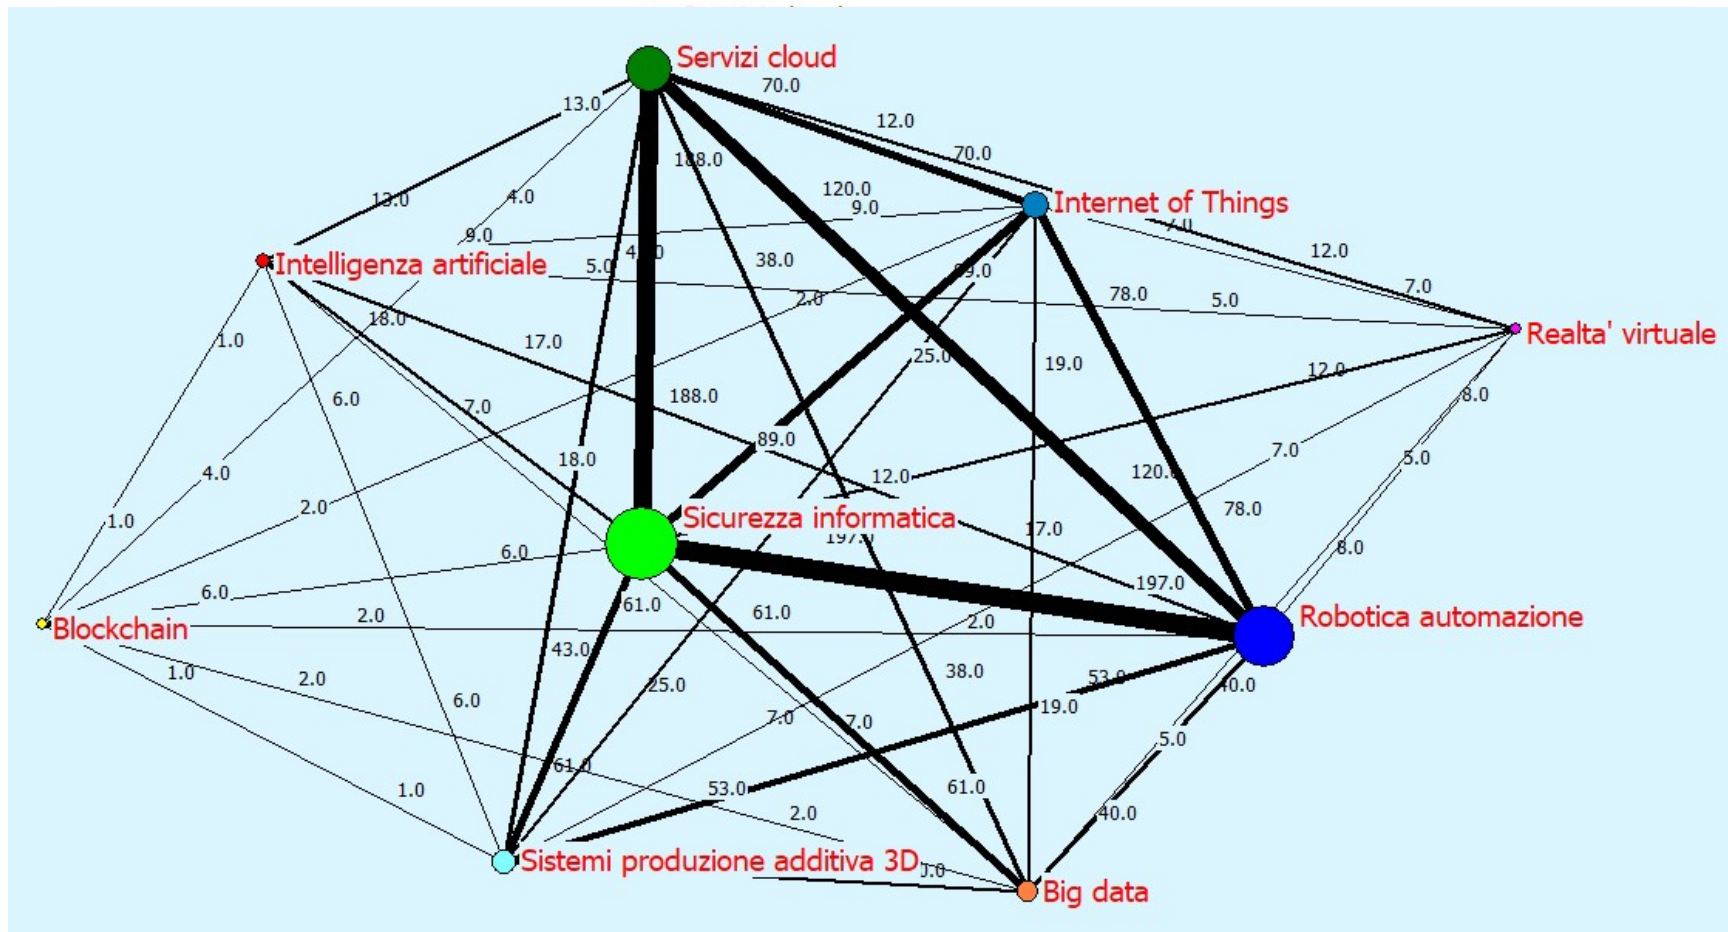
Servizi cloud
70.0
13.0
12.0
188.0
70.0
120.0
13.0
4.0
9.0
Internet of Things
9.0
7.0
12.0
Intelligenza artificiale
5.0
4.0
38.0
89.0
7.0
78.0
5.0
2.0
Realta' virtuale
18.0
1.0
17.0
25.0
19.0
12.0
188.0
8.0
6.0
7.0
89.0
4.0
18.0
12.0
120.0
7.0
5.0
1.0
2.0
Sicurezza informatica
78.0
197.0
17.0
8.0
6.0
6.0
197.0
Blockchain
2.0
61.0
61.0
2.0
Robotica automazione
43.0
1.0
2.0
6.0
25.0
38.0
53.0
40.0
19.0
7.0
7.0
5.0
61.0
1.0
53.0
61.0
2.0
40.0
Sistemi produzione additiva 3D
Big data